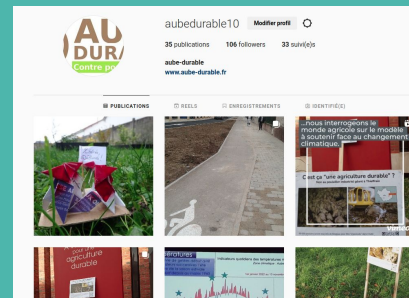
AU
DUR
Contre p

aubedurable10 Modifier profil

35 publications 106 followers 33 suivi(e)s

aube-durable
www.aube-durable.fr

PUBLICATIONS REELS ENREGISTREMENTS IDENTIFIÉ(E)

...nous interrogeons le monde agricole sur le modèle à soutenir face au changement climatique.

C'est ça "une agriculture durable" ?

pour une agriculture durable

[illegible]